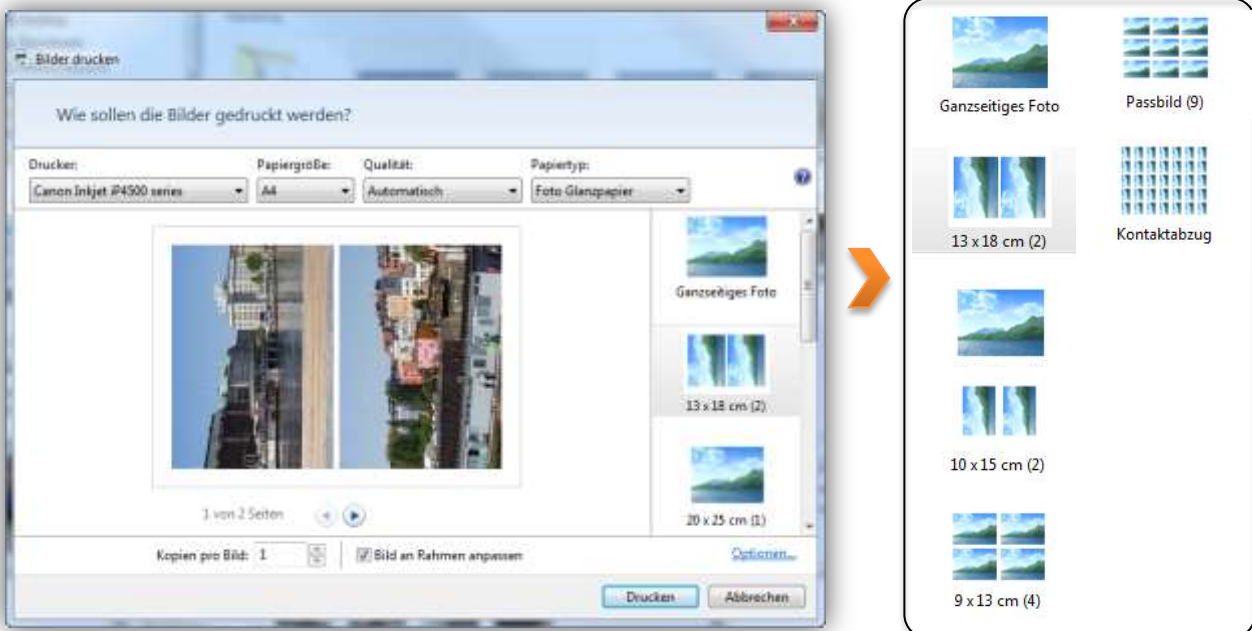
Bilder drucken

Wie sollen die Bilder gedruckt werden?

Drucker:
Canon Inkjet iP4500 series

Papiergröße:
A4

Qualität:
Automatisch

Papiertyp:
Foto Glanzpapier

Ganzseitiges Foto

13 x 18 cm (2)

20 x 25 cm (1)

1 von 2 Seiten

Kopien pro Bild: 1

Bild an Rahmen anpassen

Optionen...

Drucken

Abbrechen

Ganzseitiges Foto

Passbild (9)

13 x 18 cm (2)

Kontaktabzug

10 x 15 cm (2)

9 x 13 cm (4)